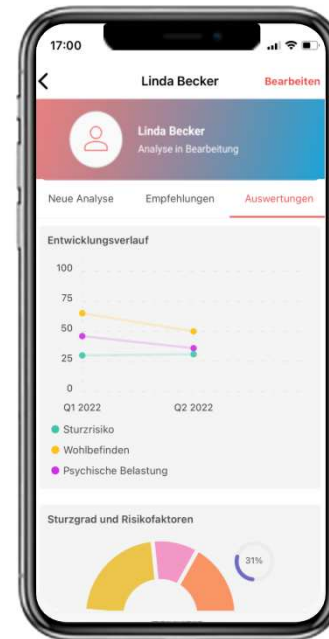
17:00

<

Linda Becker

Bearbeiten

Linda Becker

Analyse in Bearbeitung

Neue Analyse

Empfehlungen

Auswertungen

Entwicklungsverlauf

100

75

50

25

0

Q1 2022

Q2 2022

Sturzrisiko

Wohlbefinden

Psychische Belastung

Sturzgrad und Risikofaktoren

31%